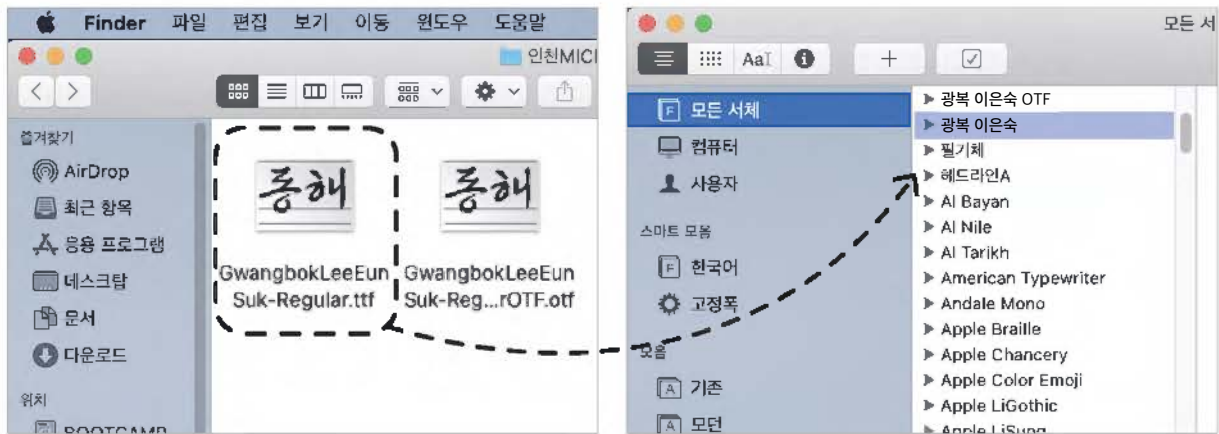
Finder 파일 편집 보기 이동 윈도우 도움말

인천MICI

즐겨찾기
AirDrop
최근 항목
응용 프로그램
데스크탑
문서
다운로드
위치
BOOTCAMP

중해
GwangbokLeeEunSuk-Regular.ttf

중해
GwangbokLeeEunSuk-Reg...rOTF.otf

모든 서

AaI

모든 서체
컴퓨터
사용자
스마트 모음
한국어
고정폭
모음
기존
모던

광복 이은숙 OTF
광복 이은숙
필기체
헤드라인A
Al Bayan
Al Nile
Al Tarikh
American Typewriter
Andale Mono
Apple Braille
Apple Chancery
Apple Color Emoji
Apple LiGothic
Apple LiSung